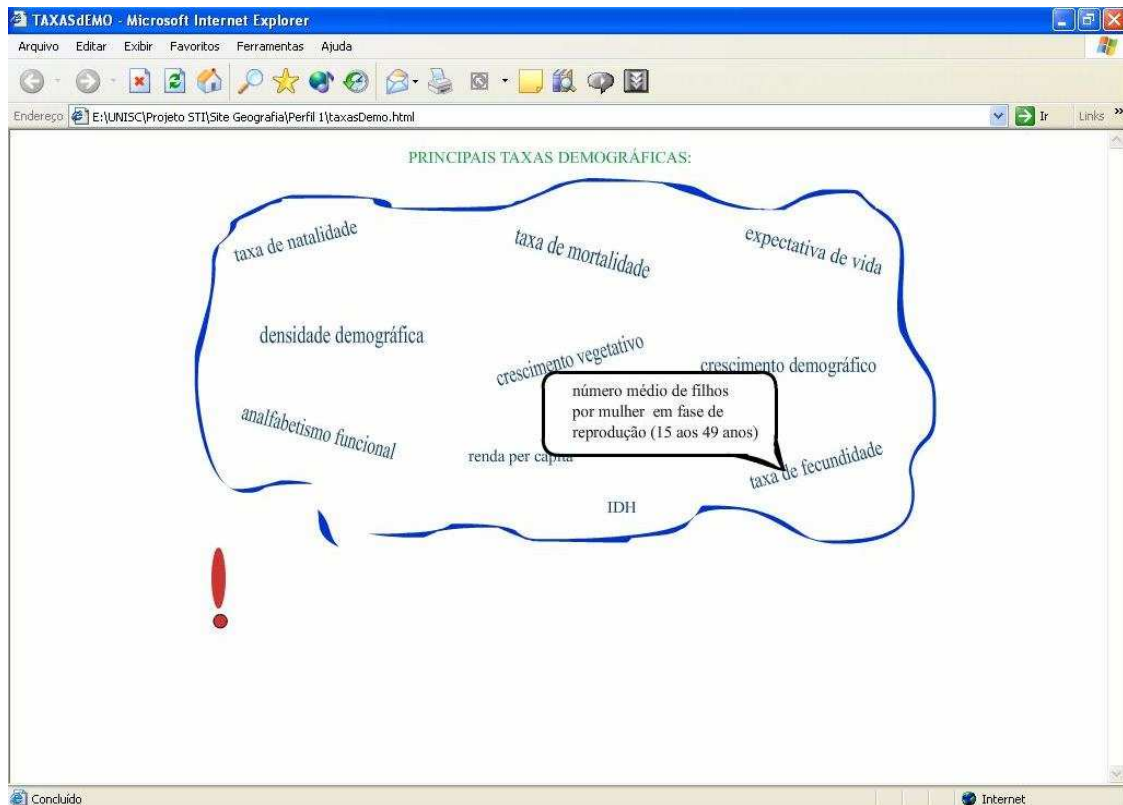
TAXASdEMO - Microsoft Internet Explorer

Arquivo Editar Exibir Favoritos Ferramentas Ajuda

Endereço E:\UNISC\Projeto STI\Site Geografia\Perfil 1\taxasDemo.html

Ir Links »

PRINCIPAIS TAXAS DEMOGRÁFICAS:

taxa de natalidade

taxa de mortalidade

expectativa de vida

densidade demográfica

crescimento vegetativo

crescimento demográfico

número médio de filhos por mulher em fase de reprodução (15 aos 49 anos)

analfabetismo funcional

renda per capita

taxa de fecundidade

IDH

Concluído

Internet